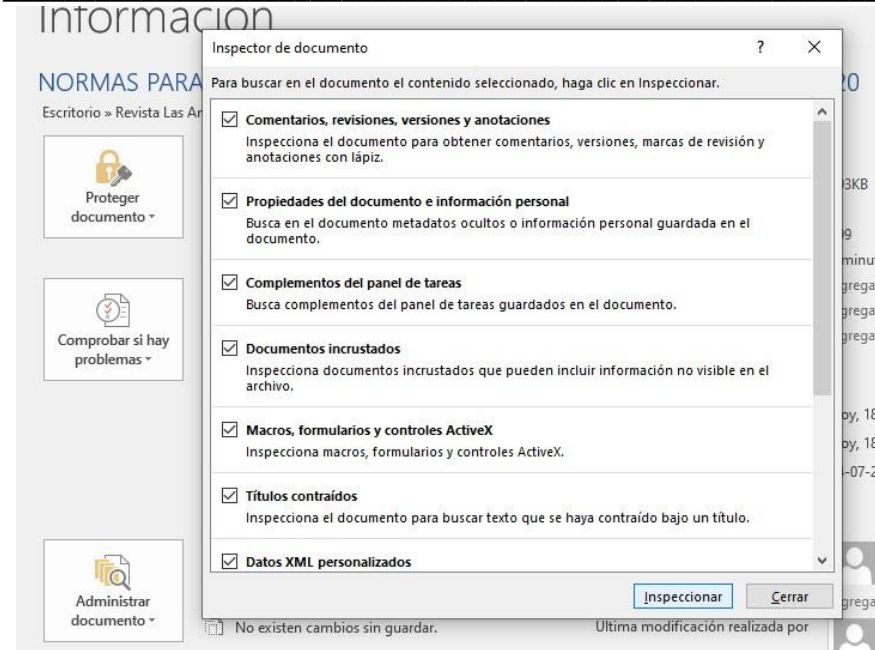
Información

NORMAS PARA

Escritorio » Revista Las Ar

Proteger documento ▾

Comprobar si hay problemas ▾

Administrar documento ▾

Inspector de documento

?

×

Para buscar en el documento el contenido seleccionado, haga clic en Inspeccionar.

☑ Comentarios, revisiones, versiones y anotaciones
Inspecciona el documento para obtener comentarios, versiones, marcas de revisión y anotaciones con lápiz.

☑ Propiedades del documento e información personal
Busca en el documento metadatos ocultos o información personal guardada en el documento.

☑ Complementos del panel de tareas
Busca complementos del panel de tareas guardados en el documento.

☑ Documentos incrustados
Inspecciona documentos incrustados que pueden incluir información no visible en el archivo.

☑ Macros, formularios y controles ActiveX
Inspecciona macros, formularios y controles ActiveX.

☑ Títulos contraídos
Inspecciona el documento para buscar texto que se haya contraído bajo un título.

☑ Datos XML personalizados

Inspeccionar

Cerrar

20

3KB

9

minu

grega

grega

grega

oy, 18

oy, 18

-07-2

grega

No existen cambios sin guardar.

Última modificación realizada por